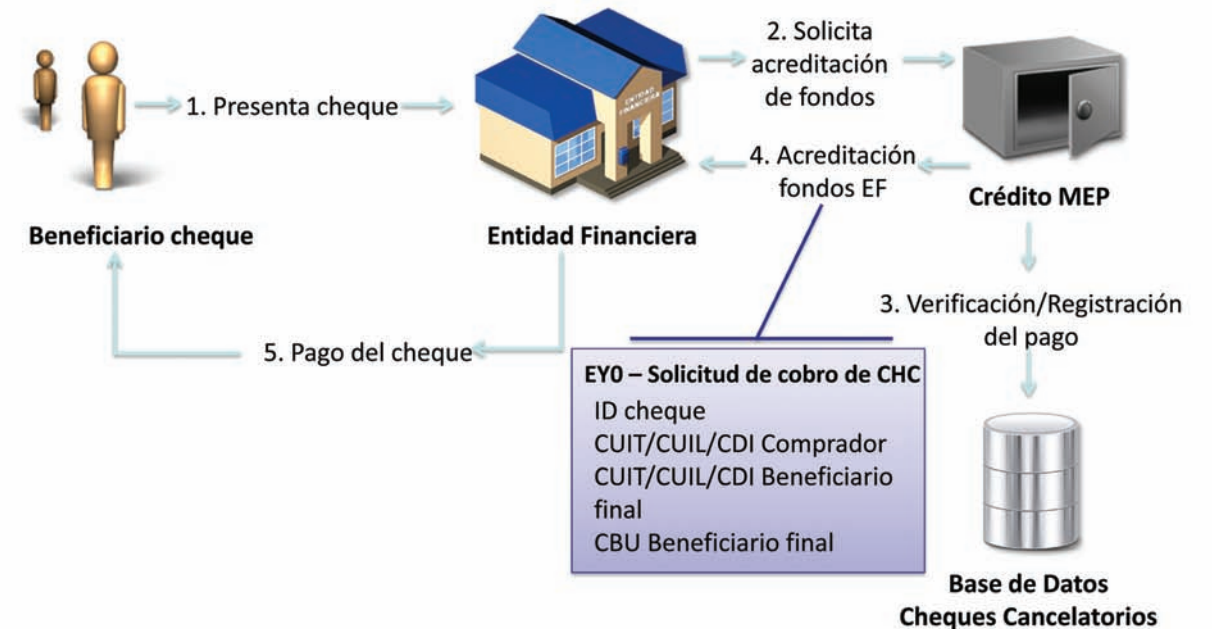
1. Presenta cheque

ENTIDAD FINANCIERA

2. Solicita acreditación de fondos

4. Acreditación fondos EF

Beneficiario cheque

Entidad Financiera

Crédito MEP

3. Verificación/Registración del pago

5. Pago del cheque

EY0 – Solicitud de cobro de CHC
ID cheque
CUIT/CUIL/CDI Comprador
CUIT/CUIL/CDI Beneficiario final
CBU Beneficiario final

Base de Datos
Cheques Cancelatorios